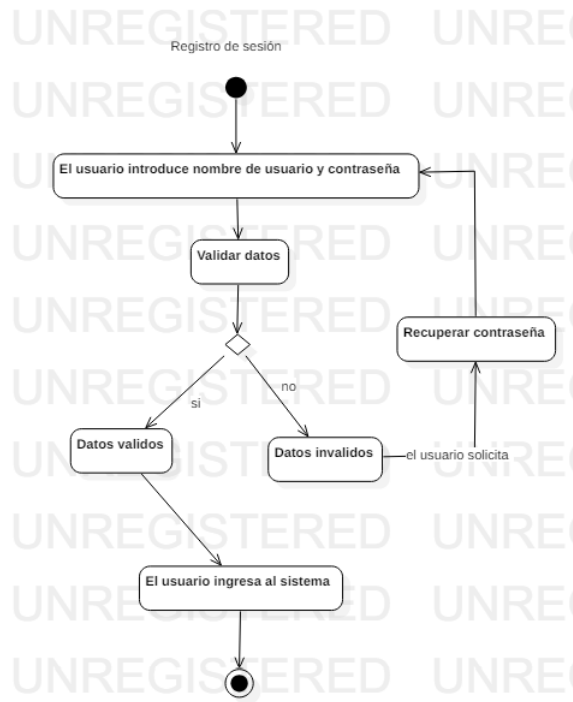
UNREGISTERED UNREG

Registro de sesión

UNREGISTERED UNREG

El usuario introduce nombre de usuario y contraseña

UNREGISTERED UNREG

Validar datos

UNREGISTERED UNREG

Recuperar contraseña

UNREGISTERED UNREG

no

si

Datos validos

Datos invalidos

el usuario solicita

UNREGISTERED UNREG

El usuario ingresa al sistema

UNREGISTERED UNREG